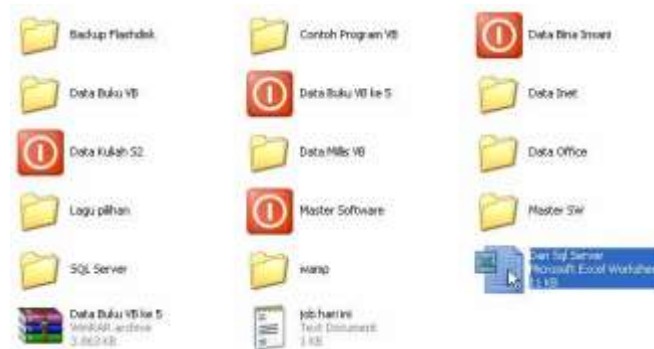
Backup Flashdisk

Contoh Program VB

Data Bina Insani

Data Buku VB

Data Buku VB ke 5

Data Inet

Data Kuliah S2

Data Mills VB

Data Office

Lagu pilihan

Master Software

Master SW

SQL Server

wamp

Dari Sql Server
Microsoft Excel Worksheet
11 KB

Data Buku VB ke 5
WinRAR archive
3.863 KB

Job hari ini
Text Document
1 KB